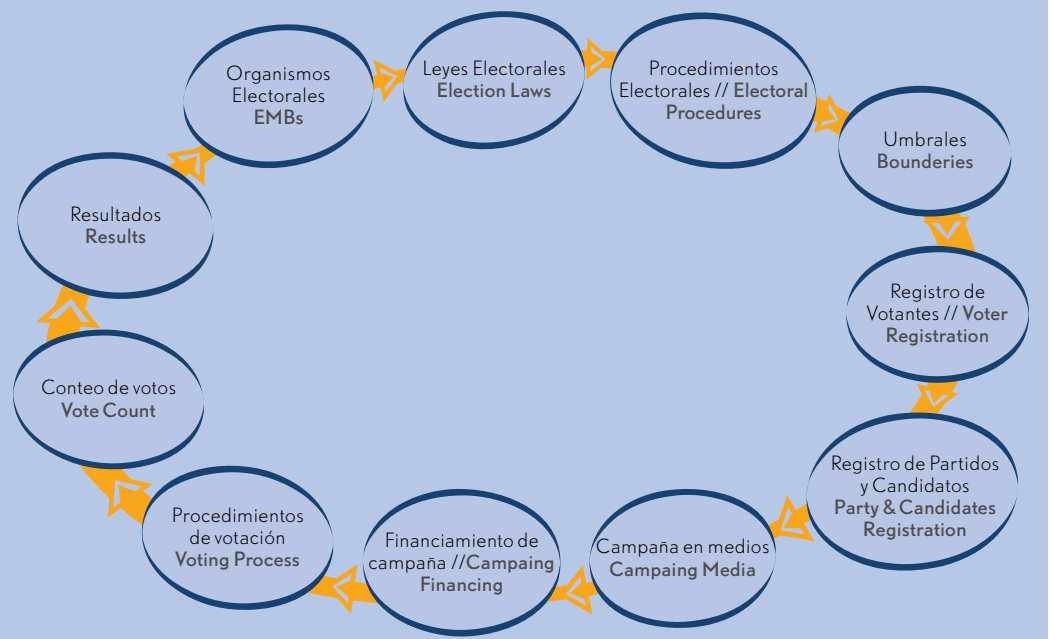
Organismos Electorales
EMBs

Leyes Electorales
Election Laws

Procedimientos Electorales // Electoral Procedures

Umbrales
Bounderies

Registro de Votantes // Voter Registration

Registro de Partidos y Candidatos
Party & Candidates Registration

Campaña en medios
Campaing Media

Financiamiento de campaña //Campaing Financing

Procedimientos de votación
Voting Process

Conteo de votos
Vote Count

Resultados
Results